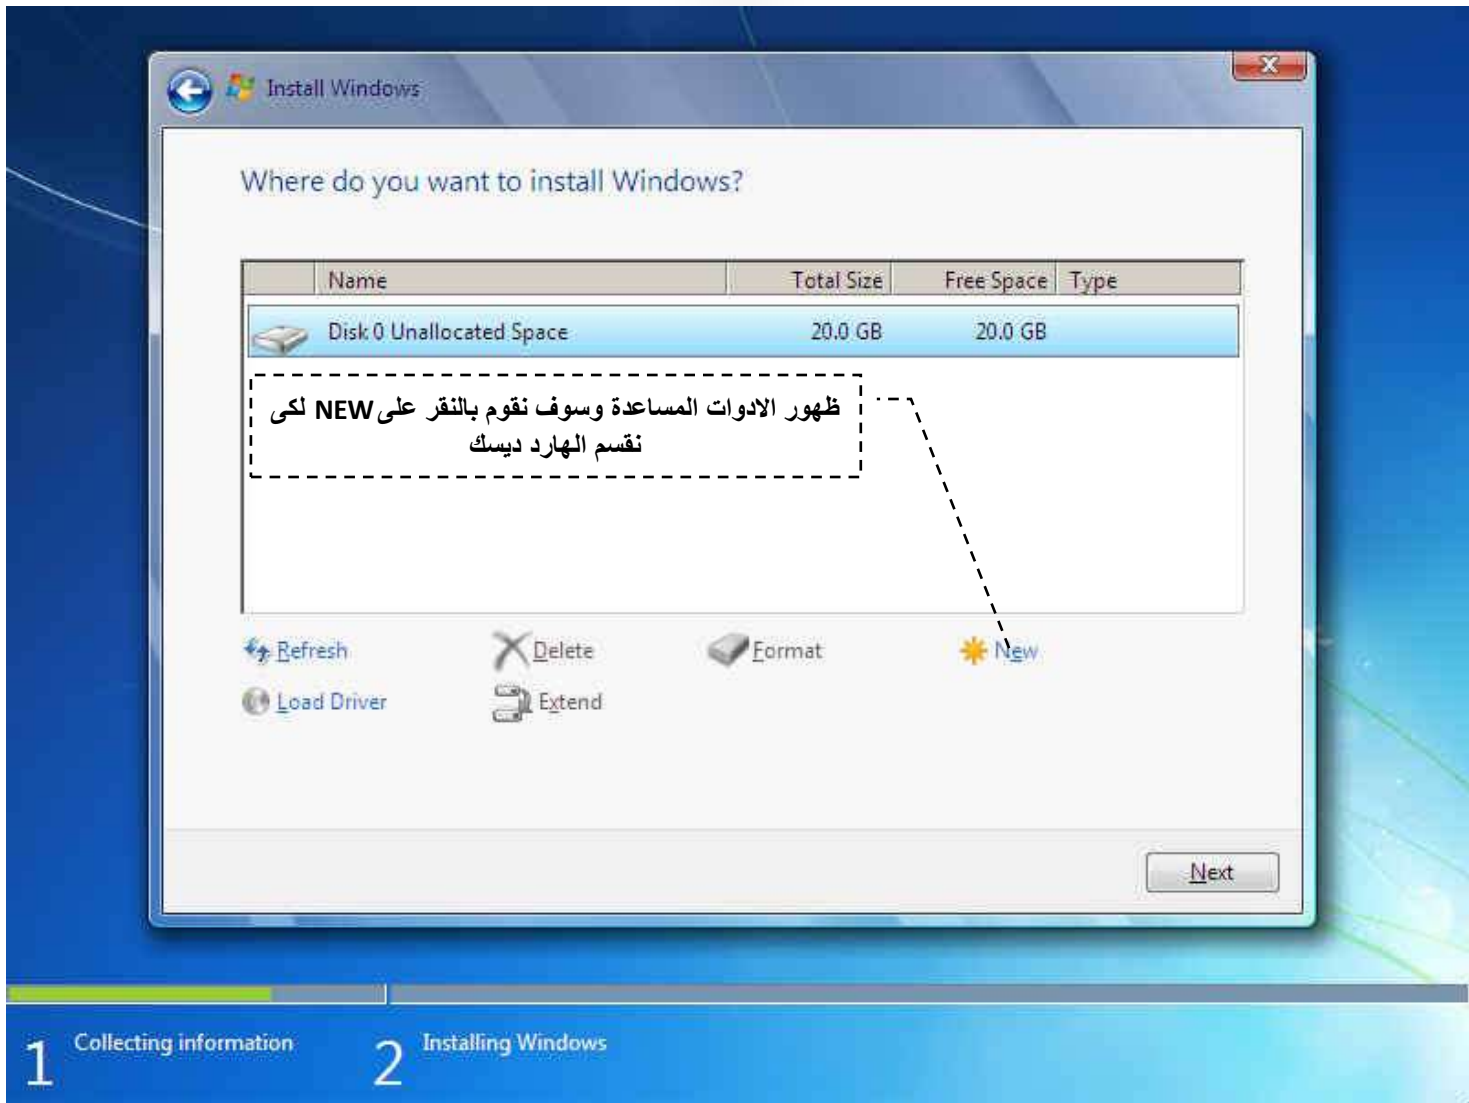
Install Windows

Where do you want to install Windows?

| Name | Total Size | Free Space | Type |
|---|---|---|---|
| Disk 0 Unallocated Space | 20.0 GB | 20.0 GB | |

ظهور الادوات المساعدة وسوف نقوم بالنقر على NEW لكى نقسم الهارد ديسك

Refresh
Delete
Format
New
Load Driver
Extend

Next

1 Collecting information
2 Installing Windows